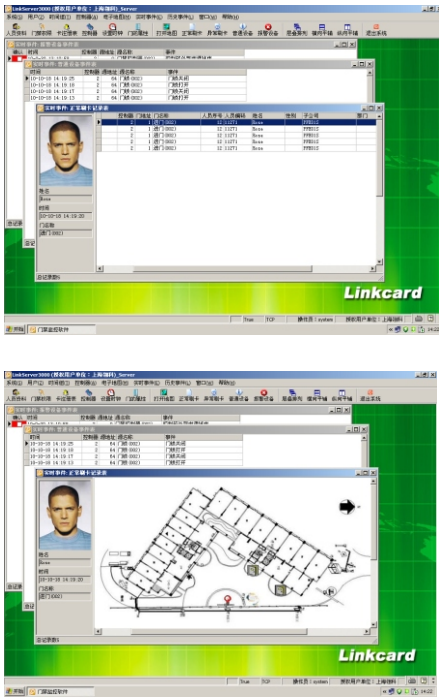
LinkServer3000 (授权用户单位：上海翎科) Server

系统(s) 用户(U) 权限组(G) 控制器(p) 电子地图(D) 实时事件(L) 历史事件(H) 窗口(W) 帮助(H)

人员资料 门禁权限 卡证请求 控制器 设置时钟 门状态 打开地图 正常刷卡 异常刷卡 普通设备 报警设备 恶意刷卡 读卡平铺 纵向平铺 退出系统

实时事件:报警设备事件表

确认 时间 控制器 通地址 通道名 事件

实时事件:普通设备事件表

| 时间 | 控制器 | 通地址 | 通道名 | 事件 |
|---|---|---|---|---|
| 10-10-18 14:19:25 | 2 | 64 | 门(002) | 门禁关闭 |
| 10-10-18 14:19:18 | 2 | 64 | 门(002) | 门禁打开 |
| 10-10-18 14:19:10 | 2 | 64 | 门(002) | 门禁打开 |
| 10-10-18 14:19:06 | 2 | 64 | 门(002) | 门禁关闭 |

实时事件:正常刷卡记录表

| 控制器 | 门地址 | 门名称 | 人员卡号 | 人员编码 | 姓名 | 性别 | 卡记号 | 部门 |
|---|---|---|---|---|---|---|---|---|
| 2 | 1 | 进门(002) | | 12 | 11271 | Rose | | FF8012 | |
| 2 | 1 | 进门(002) | | 12 | 11271 | Rose | | FF8012 | |
| 2 | 1 | 进门(002) | | 12 | 11271 | Rose | | FF8012 | |
| 2 | 1 | 进门(002) | | 12 | 11271 | Rose | | FF8012 | |
| 2 | 1 | 进门(002) | | 12 | 11271 | Rose | | FF8012 | |

姓名
Rose
时间
10-10-18 14:19:20
门名称
进门(002)

Linkcard

True TCP 操作员：system 授权用户单位：上海翎科 14:22

开始 门禁监控软件

LinkServer3000 (授权用户单位：上海翎科) Server

系统(s) 用户(U) 权限组(G) 控制器(p) 电子地图(D) 实时事件(L) 历史事件(H) 窗口(W) 帮助(H)

人员资料 门禁权限 卡证请求 控制器 设置时钟 门状态 打开地图 正常刷卡 异常刷卡 普通设备 报警设备 恶意刷卡 读卡平铺 纵向平铺 退出系统

实时事件:报警设备事件表

实时事件:普通设备事件表

| 时间 | 控制器 | 通地址 | 通道名 | 事件 |
|---|---|---|---|---|
| 10-10-18 14:19:25 | 2 | 64 | 门(002) | 门禁关闭 |
| 10-10-18 14:19:18 | 2 | 64 | 门(002) | 门禁打开 |
| 10-10-18 14:19:10 | 2 | 64 | 门(002) | 门禁打开 |
| 10-10-18 14:19:06 | 2 | 64 | 门(002) | 门禁关闭 |

实时事件:正常刷卡记录表

姓名
Rose
时间
10-10-18 14:19:20
门名称
进门(002)

Linkcard

True TCP 操作员：system 授权用户单位：上海翎科 14:22

开始 门禁监控软件